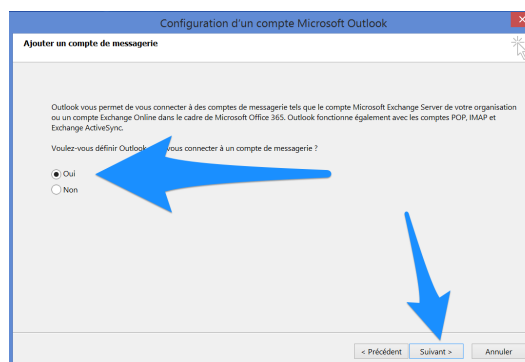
Configuration d'un compte Microsoft Outlook

Ajouter un compte de messagerie

Outlook vous permet de vous connecter à des comptes de messagerie tels que le compte Microsoft Exchange Server de votre organisation ou un compte Exchange Online dans le cadre de Microsoft Office 365. Outlook fonctionne également avec les comptes POP, IMAP et Exchange ActiveSync.

Voulez-vous définir Outlook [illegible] vous connecter à un compte de messagerie ?

Oui
Non

< Précédent
Suivant >
Annuler